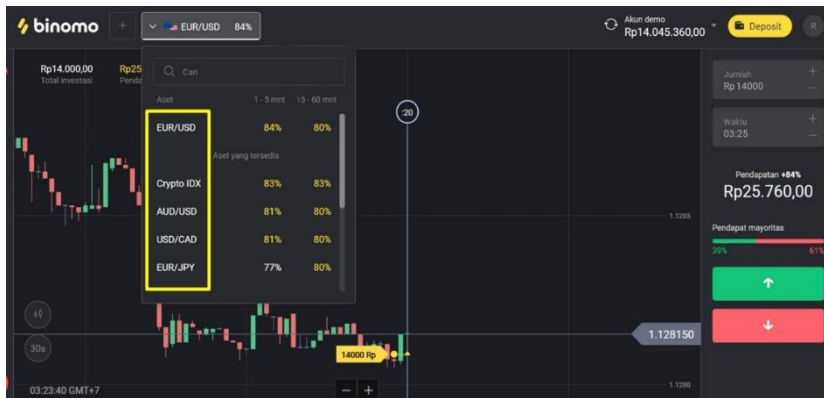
binomo + EUR/USD 84%

Akun demo
Rp14.045.360,00

Deposit

Rp14.000,00
Total investasi

Rp25
Penda

Cari

Aset 1 - 5 mnt 15 - 60 mnt

| | | |
|---|---|---|
| EUR/USD | 84% | 80% |

Aset yang tersedia

| | | |
|---|---|---|
| Crypto IDX | 83% | 83% |
| AUD/USD | 81% | 80% |
| USD/CAD | 81% | 80% |
| EUR/JPY | 77% | 80% |

:20

Jumlah
Rp 14000

Waktu
03:25

Pendapatan +84%
Rp25.760,00

Pendapat mayoritas
39% 61%

1.1285

1.128150

14000 Rp

30s

03:23:40 GMT+7

1.1280